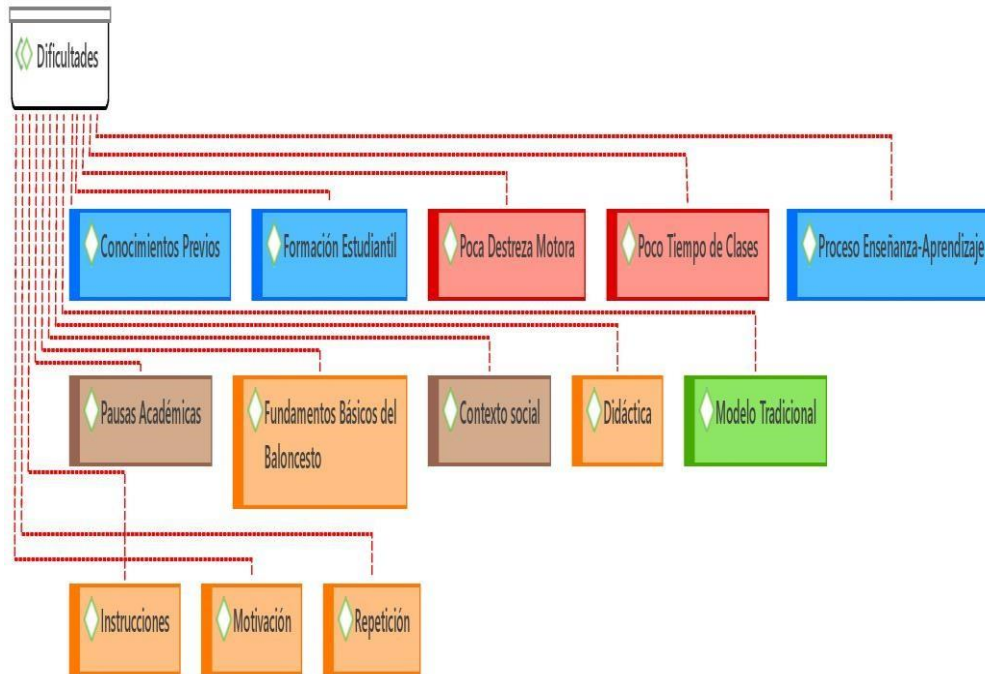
Dificultades

Conocimientos Previos

Formación Estudiantil

Poca Destreza Motora

Poco Tiempo de Clases

Proceso Enseñanza-Aprendizaje

Pausas Académicas

Fundamentos Básicos del Baloncesto

Contexto social

Didáctica

Modelo Tradicional

Instrucciones

Motivación

Repetición